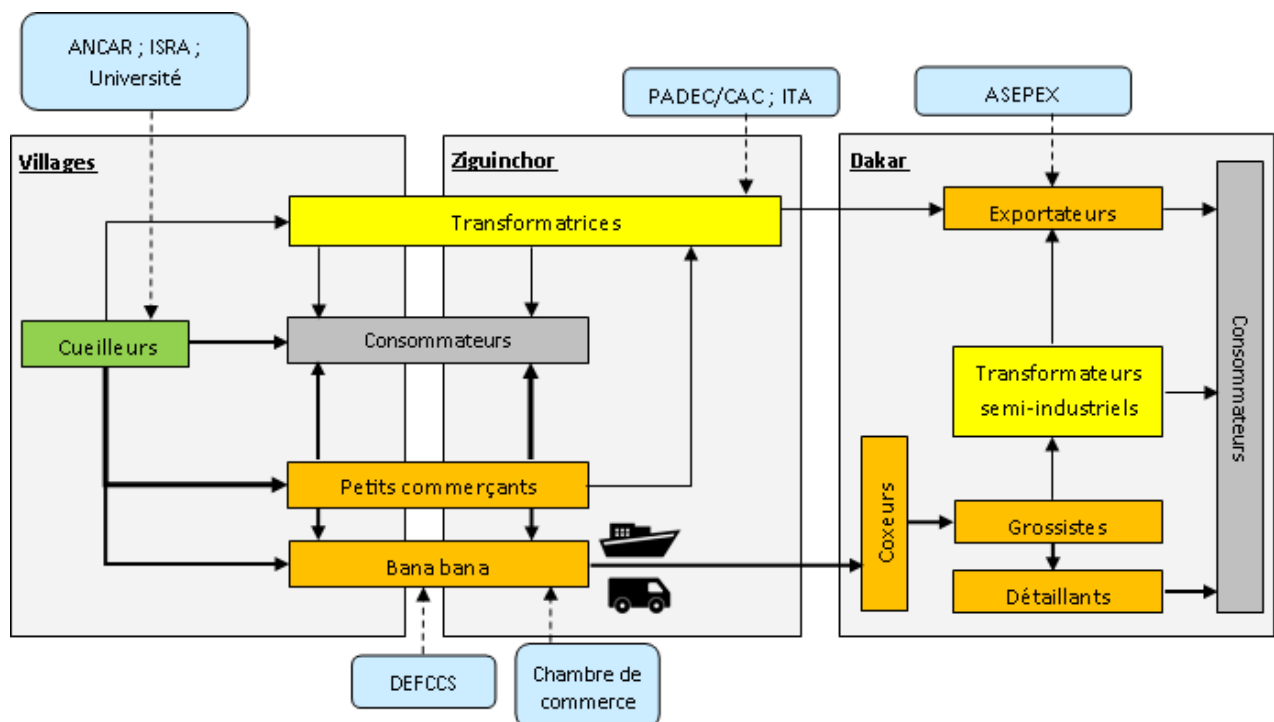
ANCAR ; ISRA ; Université

PADEC/CAC ; ITA

ASEPEX

Villages

Ziguinchor

Dakar

Transformatrices

Exportateurs

Cueilleurs

Consommateurs

Consommateurs

Transformateurs semi-industriels

Petits commerçants

Coxeurs

Grossistes

Bana bana

Détaillants

DEFCCS

Chambre de commerce